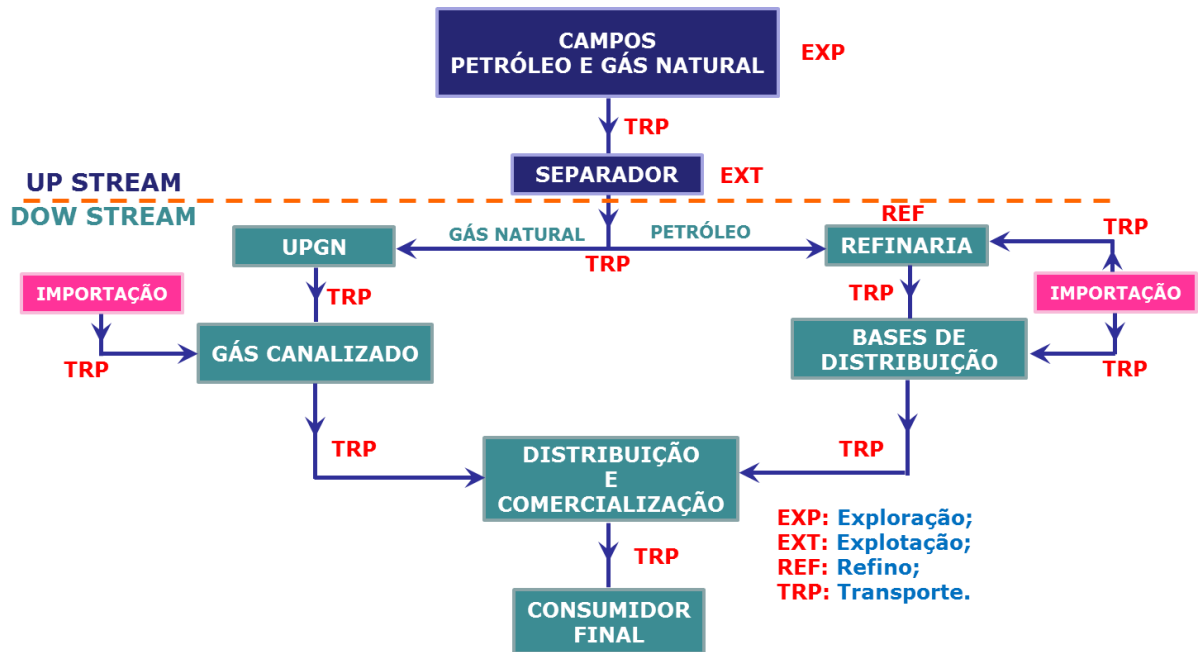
CAMPOS
PETRÓLEO E GÁS NATURAL

EXP

TRP

SEPARADOR

EXT

UP STREAM

DOW STREAM

REF

TRP

UPGN

GÁS NATURAL

PETRÓLEO

REFINARIA

TRP

TRP

IMPORTAÇÃO

TRP

IMPORTAÇÃO

GÁS CANALIZADO

BASES DE DISTRIBUIÇÃO

TRP

TRP

TRP

TRP

DISTRIBUIÇÃO
E
COMERCIALIZAÇÃO

TRP

TRP

CONSUMIDOR FINAL

EXP: Exploração;
EXT: Explotação;
REF: Refino;
TRP: Transporte.